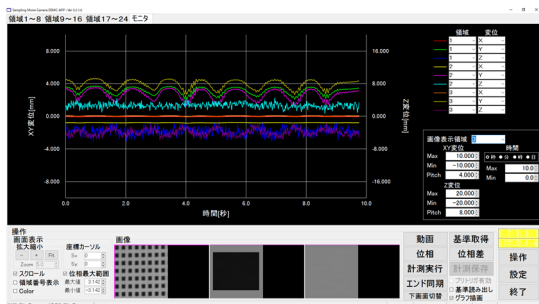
Sampling Moire Camera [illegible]

領域1～8 領域9～16 領域17～24 モニタ

8.000
4.000
0.000
-4.000
-8.000

XY変位[mm]

16.000
8.000
0.000
-8.000
-16.000

Z変位[mm]

0.0
2.0
4.0
6.0
8.0
10.0

時間[秒]

| 領域 | 変位 |
|---|---|
| 1 | X |
| 1 | Y |
| 1 | Z |
| 2 | X |
| 2 | Y |
| 2 | Z |
| 3 | X |
| 3 | Y |
| 3 | Z |

画像表示領域

XY変位
Max 10.000
Min -10.000
Pitch 4.000

時間
Max 10.0
Min 0.0

Z変位
Max 20.000
Min -20.000
Pitch 8.000

操作
画面表示
拡大縮小
Fit
Zoom
スクロール
領域番号表示
Color

座標カーソル
Sx 0
Sy 0
位相最大範囲
最大値 3.142
最小値 -3.142

画像

動画
位相
計測実行
エンド同期
下画面切替

基準取得
位相差
計測停止
基準読み出し
グラフ描画

操作
設定
終了